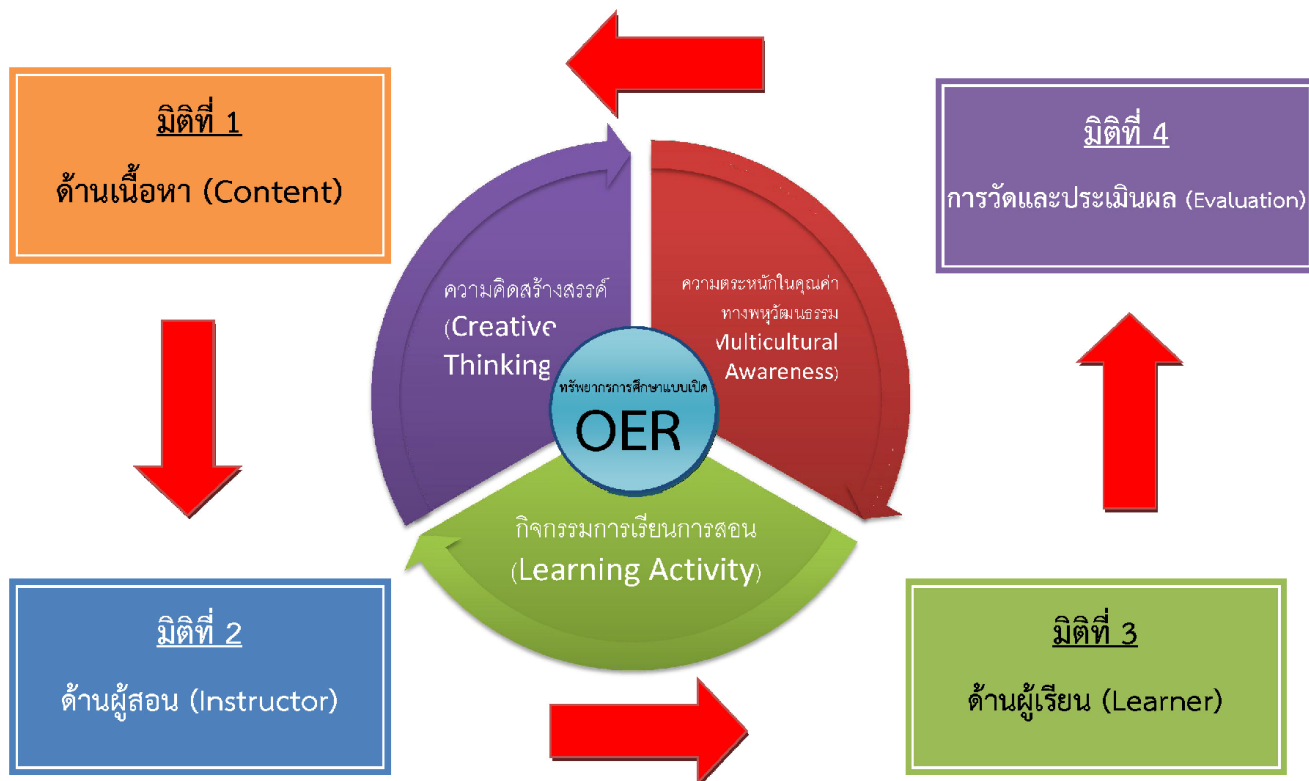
มิติที่ 1

ด้านเนื้อหา (Content)

มิติที่ 4

การวัดและประเมินผล (Evaluation)

ความคิดสร้างสรรค์ (Creative Thinking

ความตระหนักในคุณค่าทางพหุวัฒนธรรม Multicultural Awareness)

ทรัพยากรการศึกษาแบบเปิด

OER

กิจกรรมการเรียนการสอน (Learning Activity)

มิติที่ 2

ด้านผู้สอน (Instructor)

มิติที่ 3

ด้านผู้เรียน (Learner)